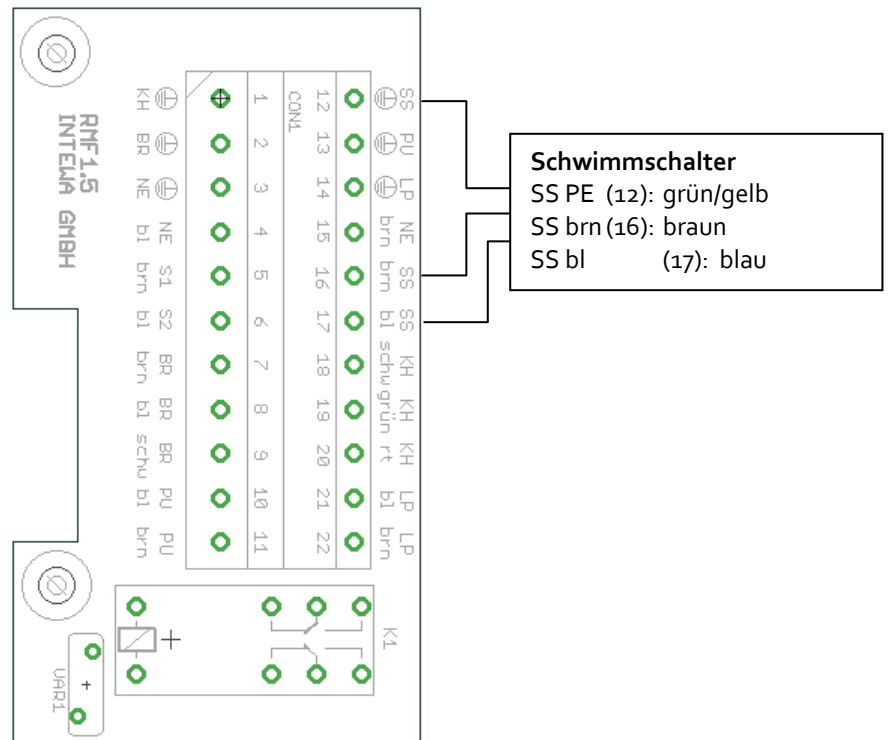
RMF1.5
INTEWA GMBH

KH ⏚
BR ⏚
NE ⏚
NE bl
S1 brn
S2 bl
BR brn
BR bl
BR schw
PU bl
PU brn

1
2
3
4
5
6
7
8
9
10
11

CON1

12
13
14
15
16
17
18
19
20
21
22

⏚ SS
⏚ PU
⏚ LP
NE brn
SS brn
SS bl
KH schw
KH grün
KH rt
LP bl
LP brn

Schwimmschalter
SS PE (12): grün/gelb
SS brn (16): braun
SS bl (17): blau

+
K1
+
VAR1